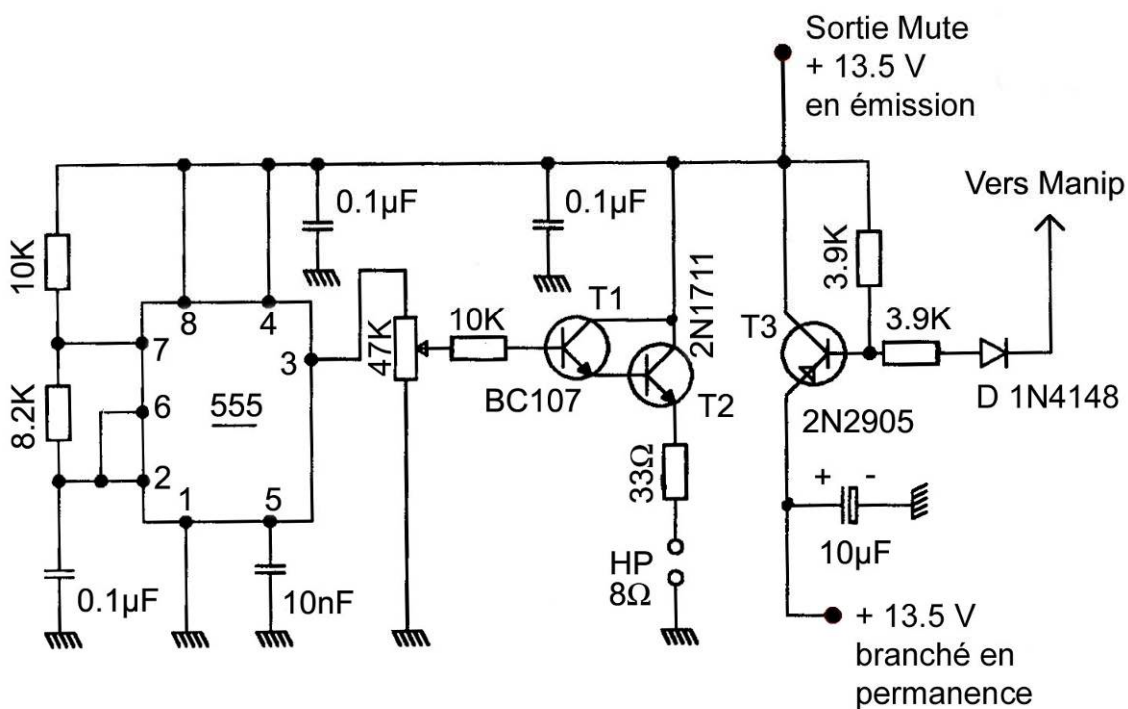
Sortie Mute
+ 13.5 V
en émission

Vers Manip

0.1µF
0.1µF
10K
8.2K
0.1µF
8
4
7
6
555
2
1
5
3
10nF
47K
10K
T1
BC107
2N1711
T2
33Ω
HP
8Ω
T3
3.9K
3.9K
D 1N4148
2N2905
+
-
10µF
+ 13.5 V
branché en
permanence